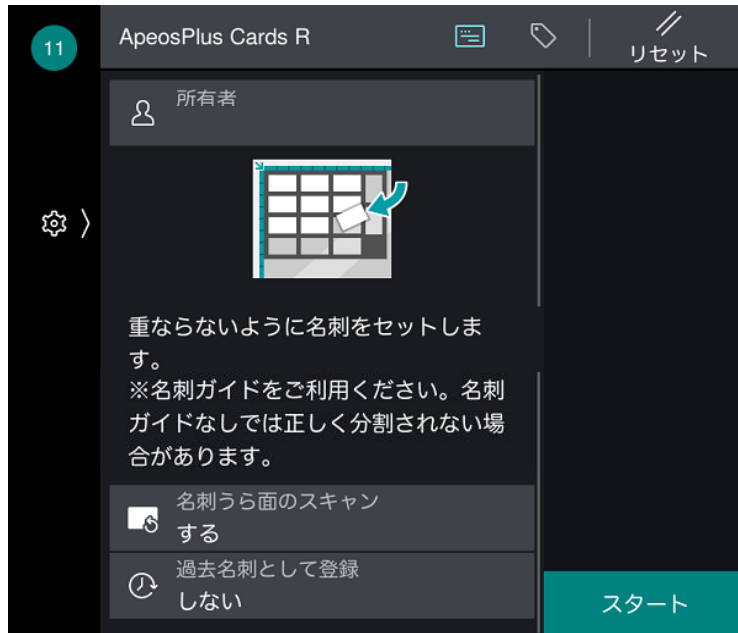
11

ApeosPlus Cards R

リセット

所有者

重ならないように名刺をセットします。
※名刺ガイドをご利用ください。名刺ガイドなしでは正しく分割されない場合があります。

名刺うら面のスキャン
する

過去名刺として登録
しない

スタート